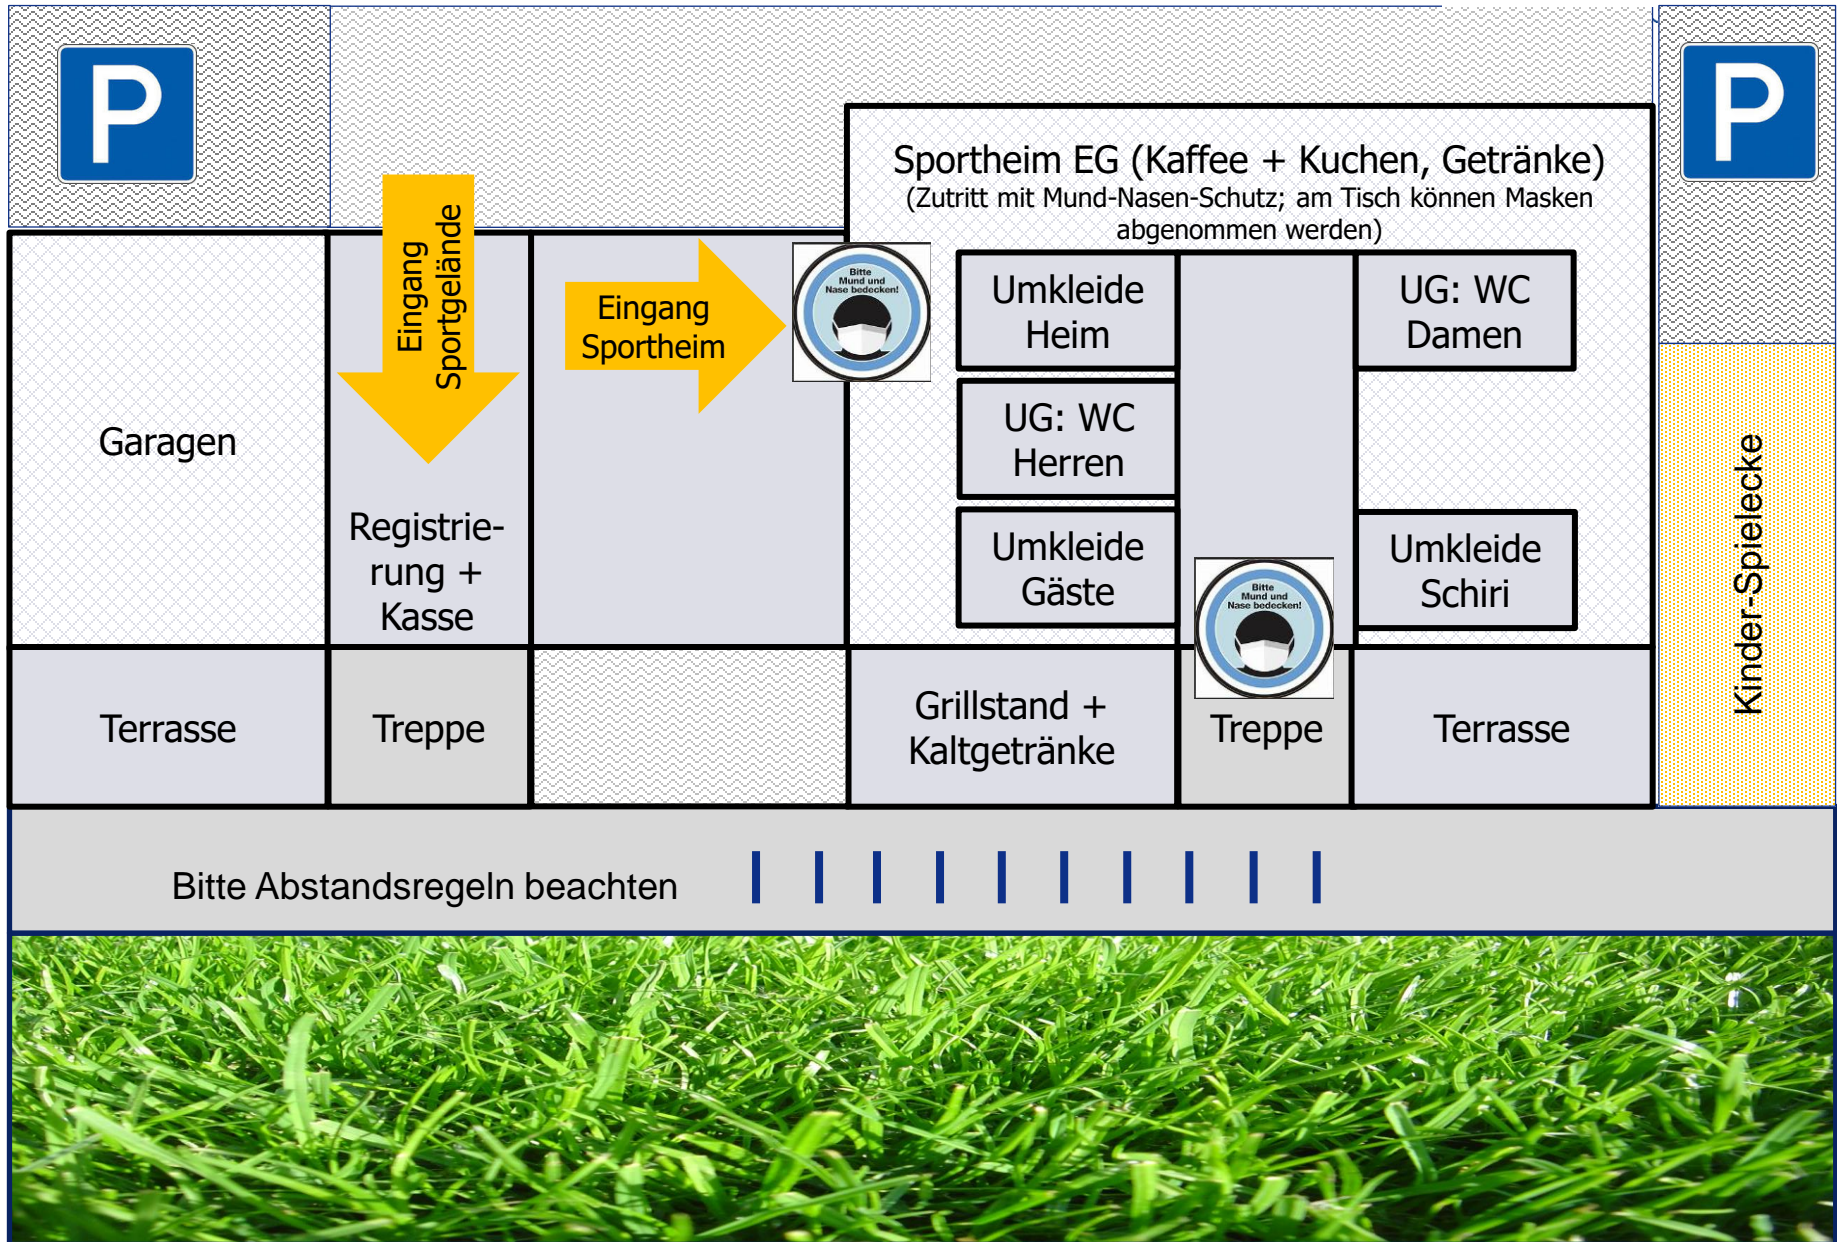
P

P

Sportheim EG (Kaffee + Kuchen, Getränke)
(Zutritt mit Mund-Nasen-Schutz; am Tisch können Masken abgenommen werden)

Eingang Sportgelände

Eingang Sportheim

Bitte Mund und Nase bedecken!

Umkleide Heim

UG: WC Damen

UG: WC Herren

Garagen

Registrierung + Kasse

Umkleide Gäste

Bitte Mund und Nase bedecken!

Umkleide Schiri

Kinder-Spielecke

Terrasse

Treppe

Grillstand + Kaltgetränke

Treppe

Terrasse

Bitte Abstandsregeln beachten